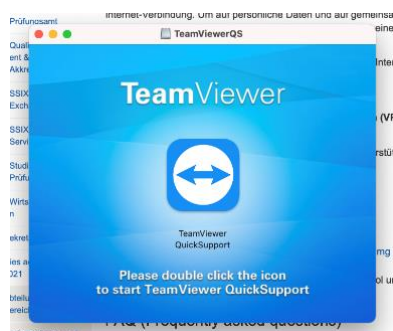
Prüfungsamt

Internet-Verbindung. Um auf persönliche Daten und auf gemeinsa

Qual ent & Akkr

SSIX Exch

SSIX Servi

Studi Prüfu

Wirts n

ekret

ies a 21

bteilu ereic

TeamViewerQS

TeamViewer

TeamViewer QuickSupport

Please double click the icon to start TeamViewer QuickSupport

eine

Inter

(VP

rstüt

mg

ol u

FAQ (Frequently asked questions)